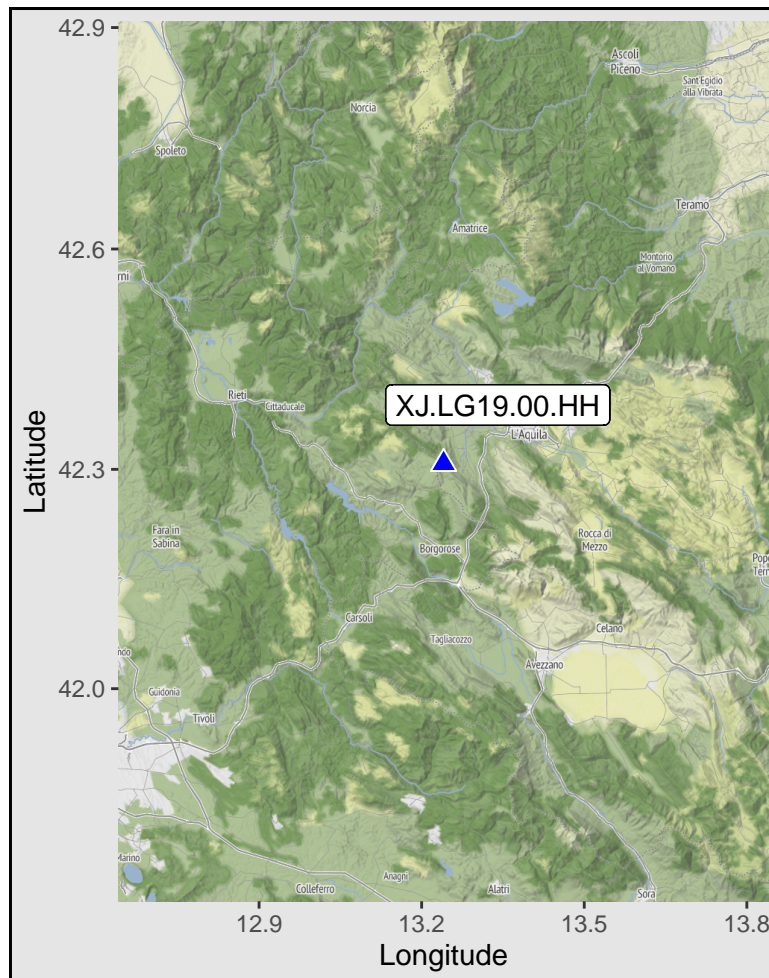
42.9
42.6
42.3
42.0
Latitude

Ascoli Piceno
Sant'Egidio alla Vibrata
Norcia
Spoleto
Teramo
Amatrice
Montorio al Vomano
rni
Rieti
Cittaducale
XJ.LG19.00.HH
L'Aquila
Fara in Sabina
Rocca di Mezzo
Borgorose
Pop
Terr
Carsoli
Tagliacozzo
Celano
Avezzano
Guidonia
Tivoli
Marino
Colleferro
Anagni
Alatri
Sora

12.9
13.2
13.5
13.8
Longitude